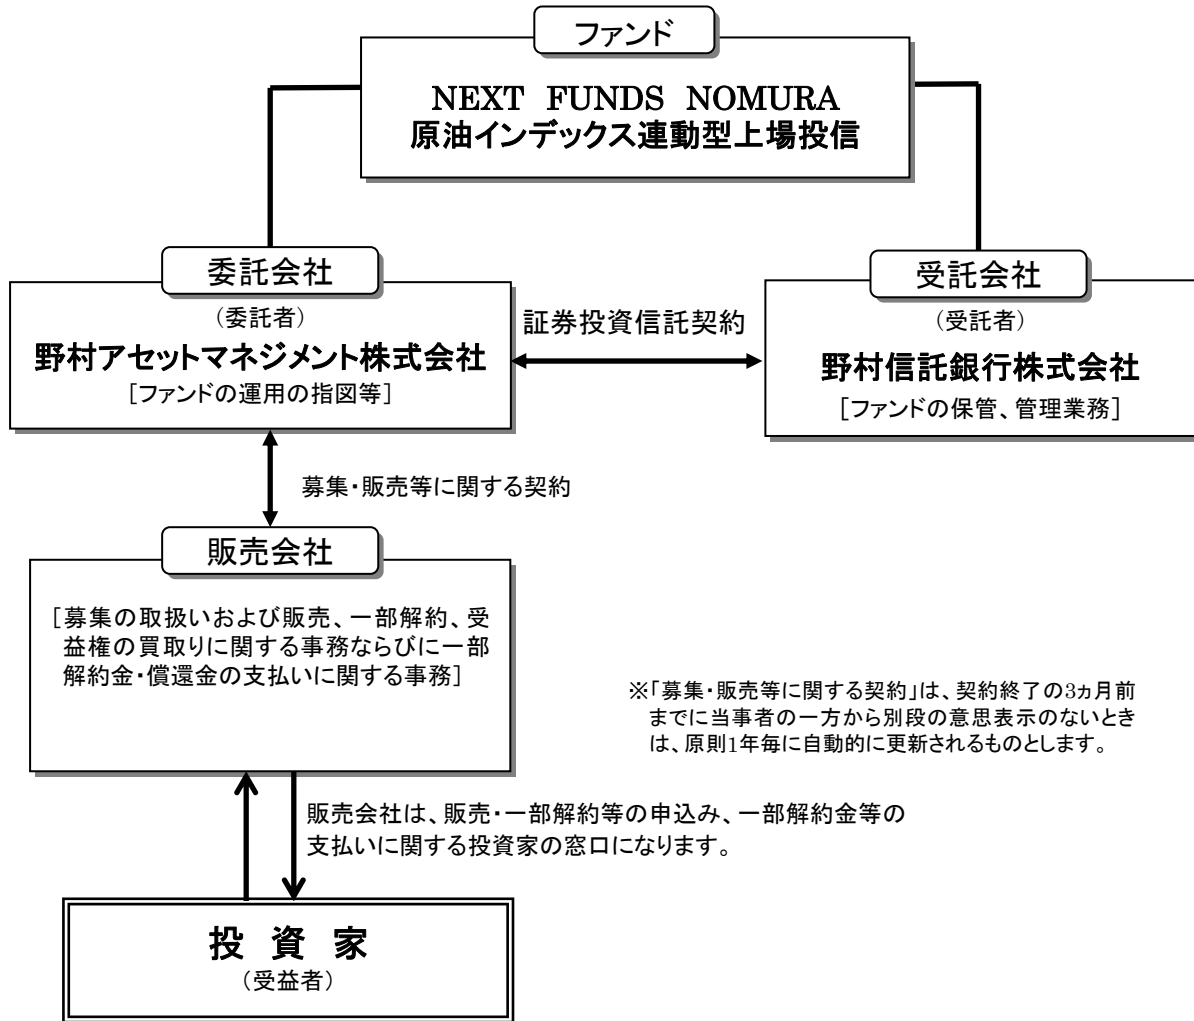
ファンド

NEXT FUNDS NOMURA
原油インデックス連動型上場投信

委託会社

（委託者）
野村アセットマネジメント株式会社
［ファンドの運用の指図等］

証券投資信託契約

受託会社

（受託者）
野村信託銀行株式会社
［ファンドの保管、管理業務］

募集・販売等に関する契約

販売会社

［募集の取扱いおよび販売、一部解約、受益権の買取りに関する事務ならびに一部解約金・償還金の支払いに関する事務］

※「募集・販売等に関する契約」は、契約終了の3ヵ月前までに当事者の一方から別段の意思表示のないときは、原則1年毎に自動的に更新されるものとします。

販売会社は、販売・一部解約等の申込み、一部解約金等の支払いに関する投資家の窓口になります。

投 資 家
（受益者）